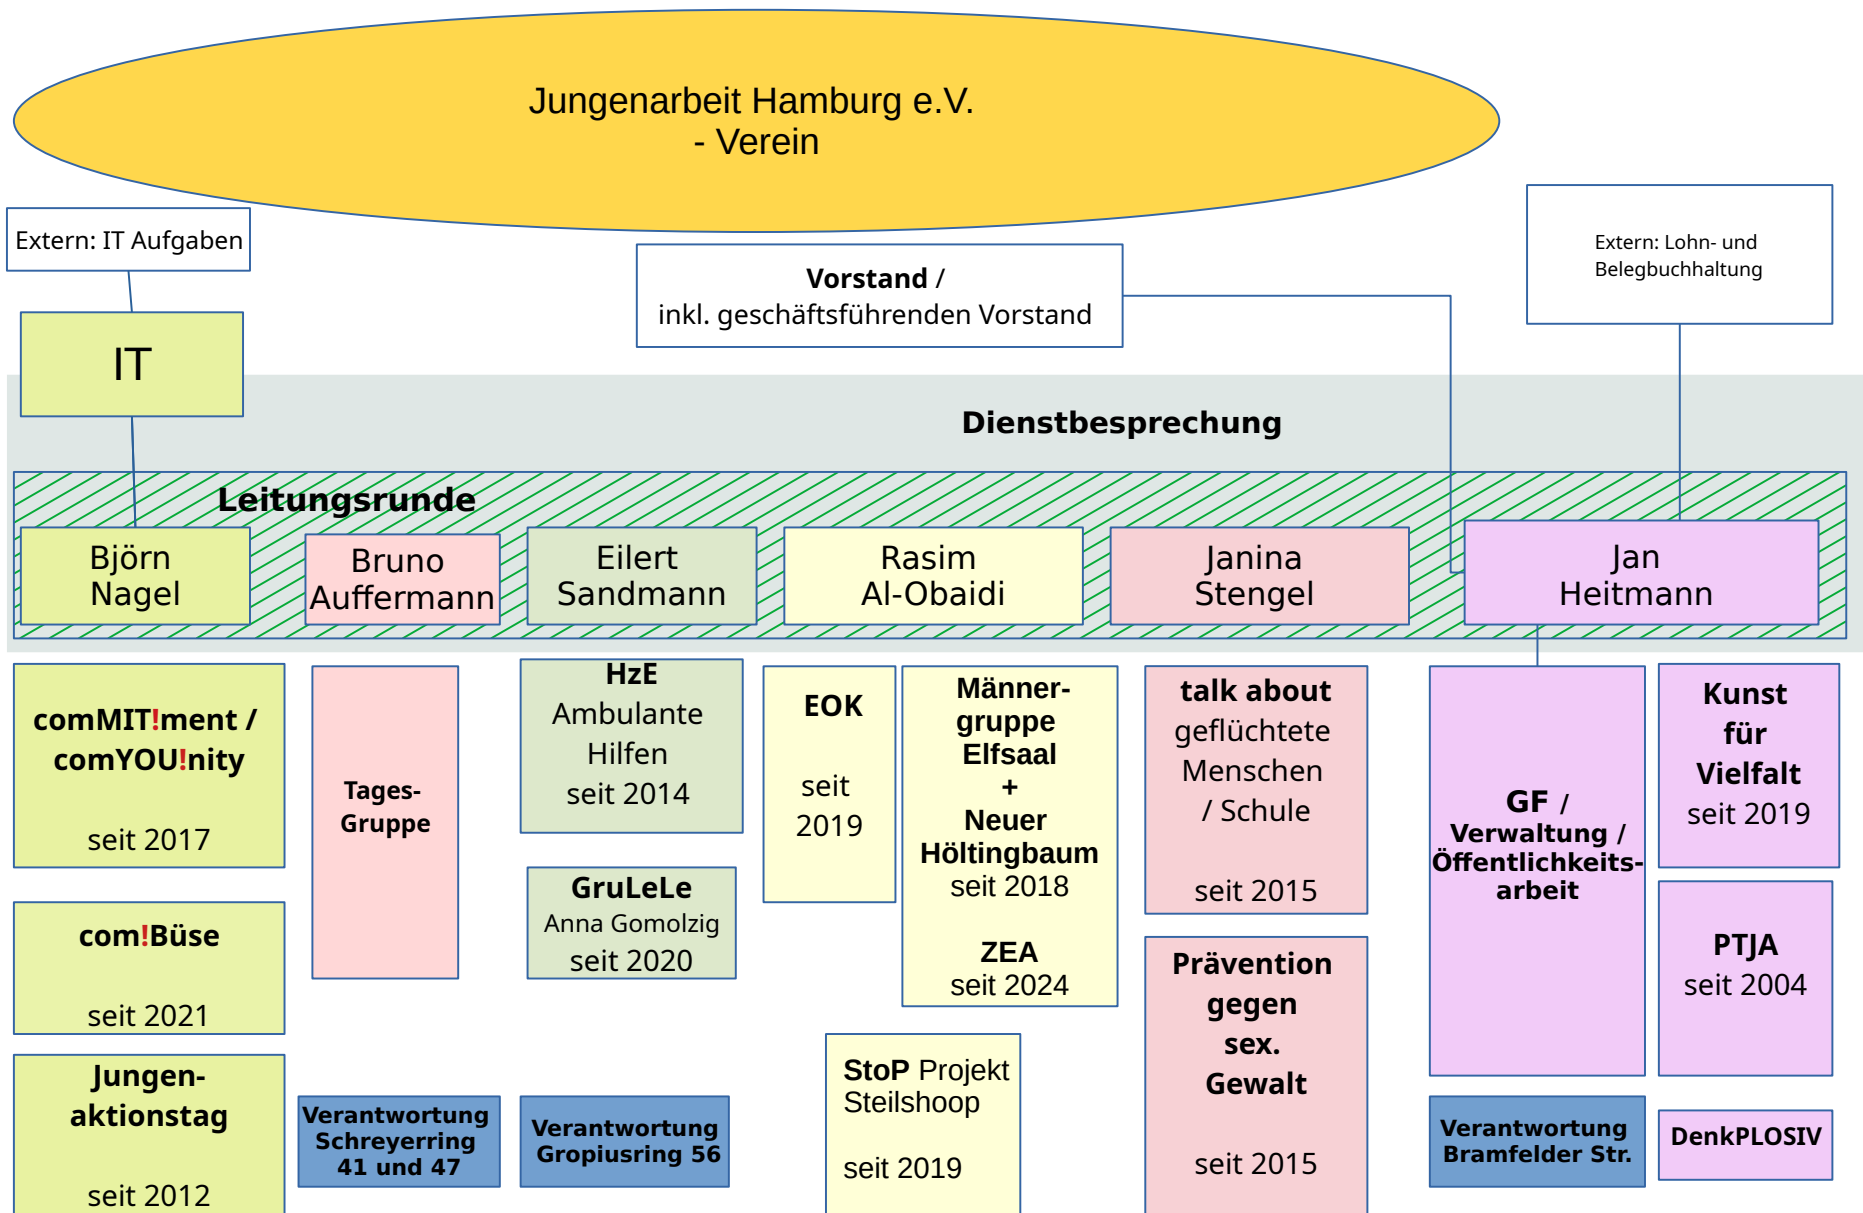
Jungenarbeit Hamburg e.V.
- Verein

Extern: IT Aufgaben

Vorstand /
inkl. geschäftsführenden Vorstand

Extern: Lohn- und Belegbuchhaltung

IT

Dienstbesprechung

Leitungsrunde

Björn Nagel

Bruno Auffermann

Eilert Sandmann

Rasim Al-Obaidi

Janina Stengel

Jan Heitmann

comMIT!ment / comYOU!nity
seit 2017

com!Büse
seit 2021

Jungenaktionstag
seit 2012

Tages-Gruppe

Verantwortung Schreyerring 41 und 47

HzE
Ambulante Hilfen
seit 2014

GruLeLe
Anna Gomolzig
seit 2020

Verantwortung Gropiusring 56

EOK
seit 2019

Männergruppe Elfsaal
+
Neuer Höltingbaum
seit 2018

ZEA
seit 2024

StoP Projekt Steilshoop
seit 2019

talk about geflüchtete Menschen / Schule
seit 2015

Prävention gegen sex. Gewalt
seit 2015

GF / Verwaltung / Öffentlichkeitsarbeit

Verantwortung Bramfelder Str.

Kunst für Vielfalt
seit 2019

PTJA
seit 2004

DenkPLOSIV